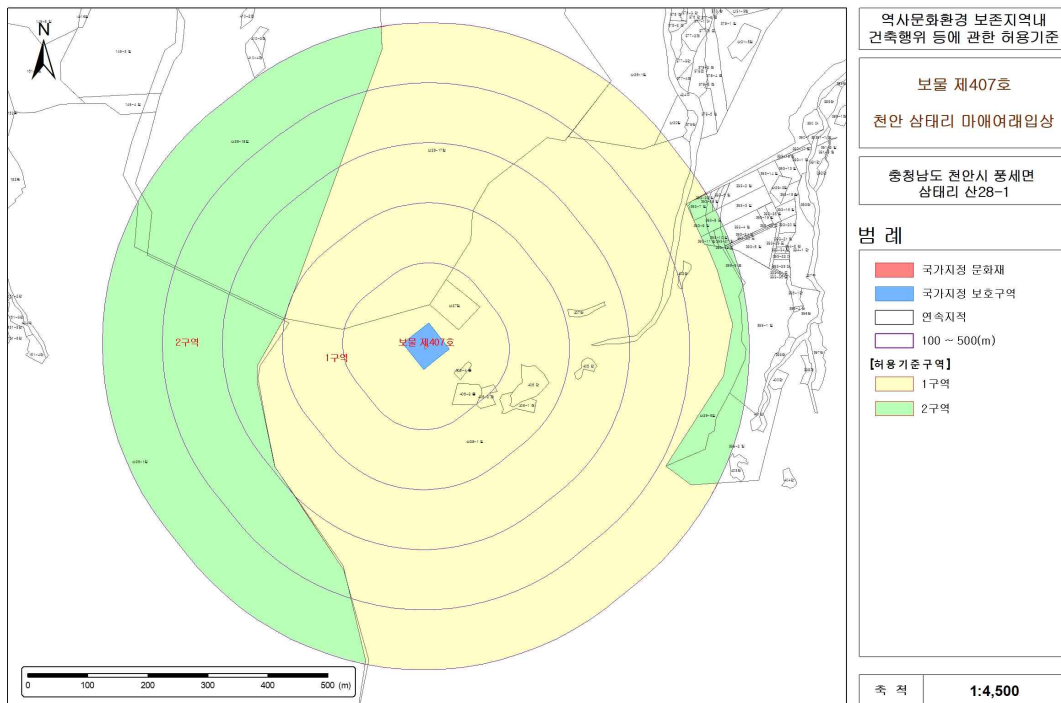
N

2구역

1구역

보물 제407호

0 100 200 300 400 500 (m)

역사문화환경 보존지역내 건축행위 등에 관한 허용기준

보물 제407호

천안 삼태리 마애여래입상

충청남도 천안시 풍세면 삼태리 산28-1

범 례

국가지정 문화재

국가지정 보호구역

연속지적

100 ~ 500(m)

[허용기준구역]

1구역

2구역

| 축 척 | 1:4,500 |
|---|---|